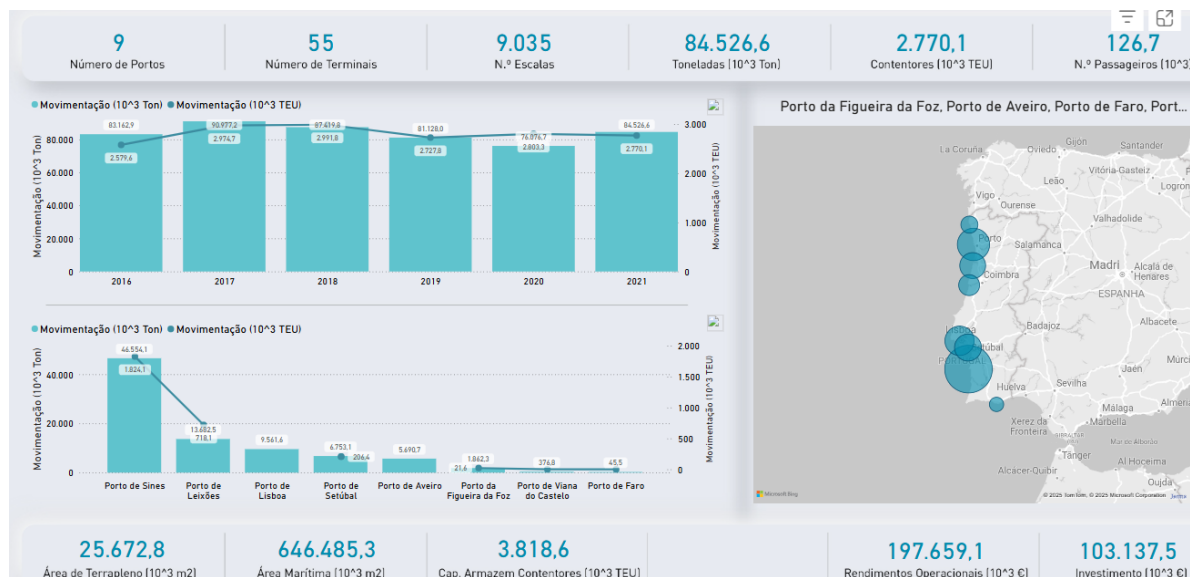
9
Número de Portos

55
Número de Terminais

9.035
N.º Escalas

84.526,6
Toneladas (10^3 Ton)

2.770,1
Contentores (10^3 TEU)

126,7
N.º Passageiros (10^3

Movimentação (10^3 Ton) Movimentação (10^3 TEU)

| | 2016 | 2017 | 2018 | 2019 | 2020 | 2021 |
|---|---|---|---|---|---|---|
| Ton | 83.162,9 | 90.977,2 | 87.439,8 | 81.128,0 | 76.976,7 | 84.526,6 |
| TEU | 2.579,6 | 2.974,7 | 2.991,8 | 2.727,8 | 2.803,3 | 2.770,1 |

Movimentação (10^3 Ton)
80.000
60.000
40.000
20.000
0
Movimentação (10^3 TEU)
3.000
2.000
1.000
0

Movimentação (10^3 Ton) Movimentação (10^3 TEU)

| | Porto de Sines | Porto de Leixões | Porto de Lisboa | Porto de Setúbal | Porto de Aveiro | Porto da Figueira da Foz | Porto de Viana do Castelo | Porto de Faro |
|---|---|---|---|---|---|---|---|---|
| Ton | 46.554,1 | 13.682,5 | 9.561,6 | 6.753,1 | 5.690,7 | 1.862,3 | 376,8 | 45,5 |
| TEU | 1.824,1 | 718,1 | | 206,4 | | 21,6 | | |

Movimentação (10^3 Ton)
40.000
20.000
0
Movimentação (10^3 TEU)
2.000
1.500
1.000
500
0

Porto da Figueira da Foz, Porto de Aveiro, Porto de Faro, Port...

La Coruña
Oviedo
Gijón
Santander
Lugo
León
Vitoria-Gasteiz
Logroño
Vigo
Ourense
Valhadolide
Porto
Salamanca
Coimbra
Madri
Alcalá de Henares
ESPANHA
Badajoz
Albacete
Lisboa
Setúbal
Sevilha
Huelva
Jaén
Jerez da Fronteira
Marbella
Málaga
Almería
Tânger
Al Hoceima
Alcácer-Quibir
Oujda
Microsoft Bing
© 2025 TomTom, © 2025 Microsoft Corporation Terms

25.672,8
Área de Terrapleno (10^3 m2)

646.485,3
Área Marítima (10^3 m2)

3.818,6
Cap. Armazem Contentores (10^3 TEU)

197.659,1
Rendimentos Operacionais (10^3 €)

103.137,5
Investimento (10^3 €)